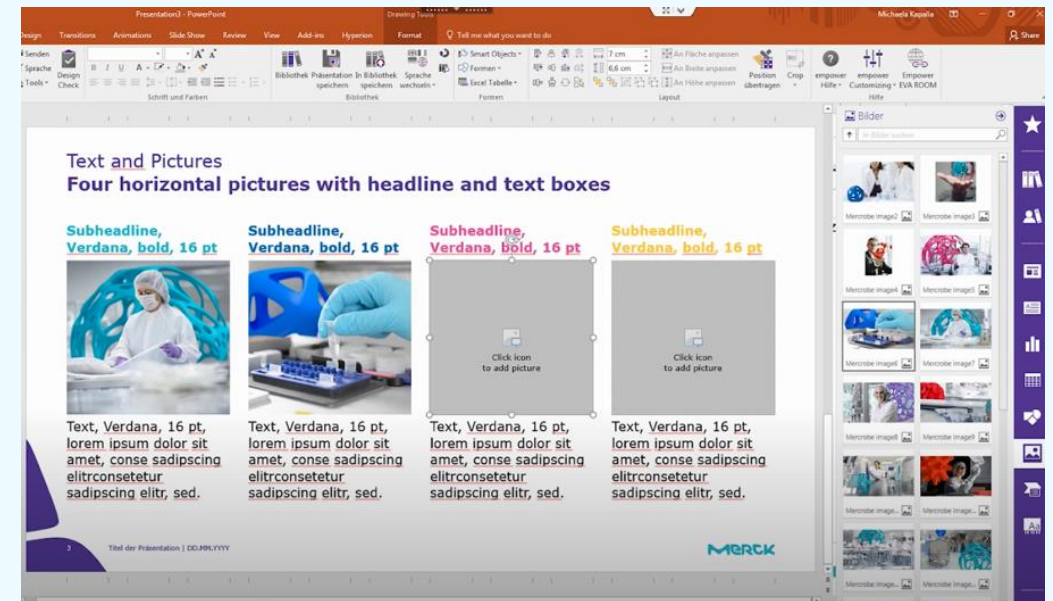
Presentation3 - PowerPoint
Drawing Tools
Michaela Kapalla
Design Transitions Animations Slide Show Review View Add-ins Hyperion Format Tell me what you want to do
Share
Senden
Sprache
Tools
Design Check
Schrift und Farben
Bibliothek Präsentation speichern In Bibliothek speichern Sprache wechseln
Bibliothek
Smart Objects
Formen
Excel Tabelle
Formen
7 cm
6,6 cm
An Fläche anpassen
An Breite anpassen
An Höhe anpassen
Position übertragen
Crop
Layout
empower Hilfe
empower Customizing
Empower EVA ROOM
Hilfe

Text and Pictures
Four horizontal pictures with headline and text boxes

Subheadline, Verdana, bold, 16 pt

Subheadline, Verdana, bold, 16 pt

Subheadline, Verdana, bold, 16 pt

Subheadline, Verdana, bold, 16 pt

Click icon to add picture

Click icon to add picture

Text, Verdana, 16 pt, lorem ipsum dolor sit amet, conse sadipscing elitrconsetetur sadipscing elitr, sed.

Text, Verdana, 16 pt, lorem ipsum dolor sit amet, conse sadipscing elitrconsetetur sadipscing elitr, sed.

Text, Verdana, 16 pt, lorem ipsum dolor sit amet, conse sadipscing elitrconsetetur sadipscing elitr, sed.

Text, Verdana, 16 pt, lorem ipsum dolor sit amet, conse sadipscing elitrconsetetur sadipscing elitr, sed.

3 Titel der Präsentation | DD.MM.YYYY

MERCK

Bilder
In Bildern suchen
Mercrobe image2
Mercrobe image3
Mercrobe image4
Mercrobe image5
Mercrobe image6
Mercrobe image7
Mercrobe image8
Mercrobe image9
Mercrobe image...
Mercrobe image...
Mercrobe image...
Mercrobe image...